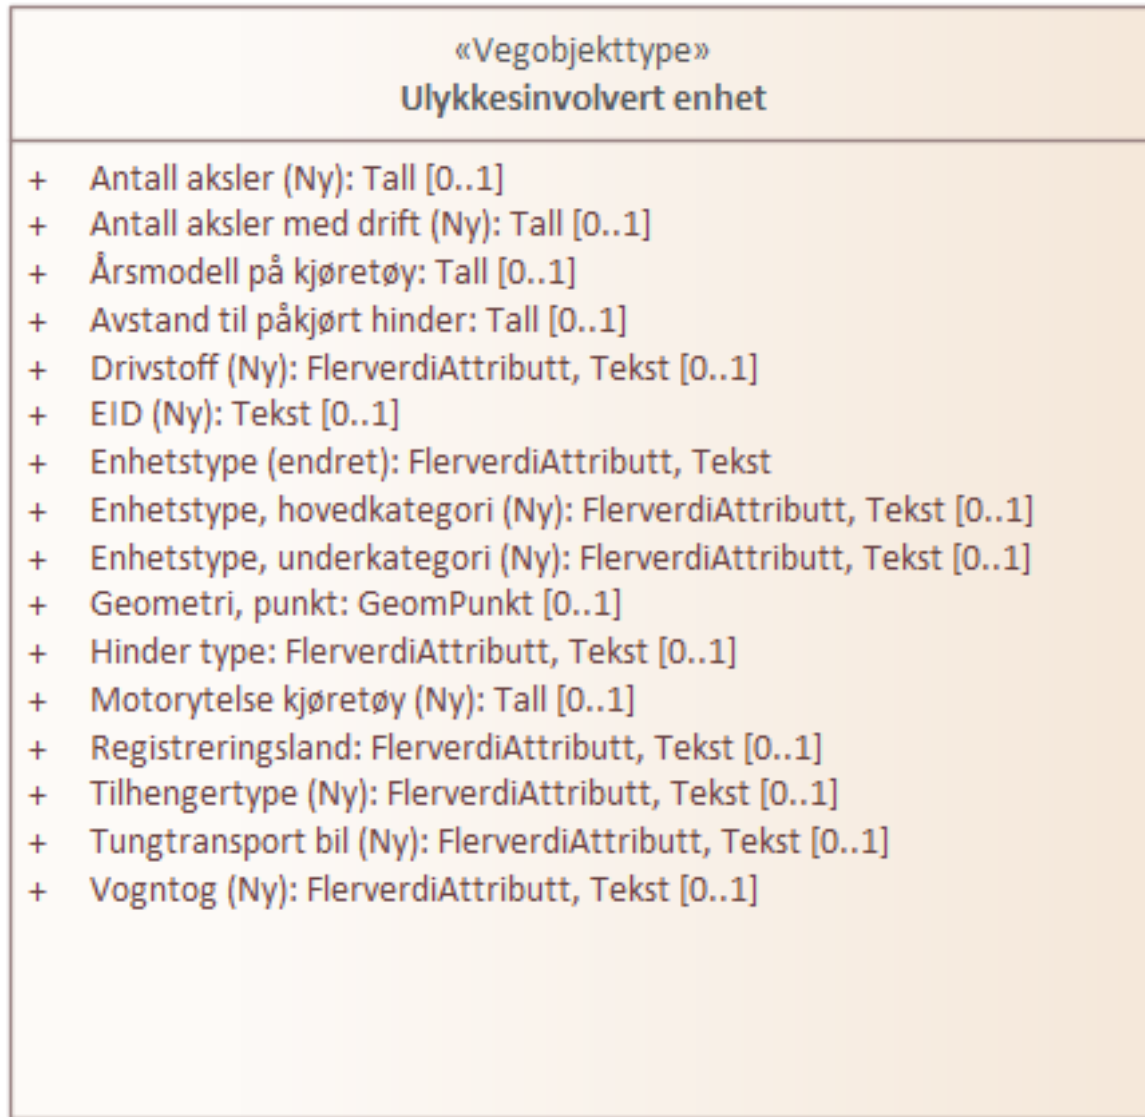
«Vegobjekttype»
Ulykkesinvolvert enhet

+ Antall aksler (Ny): Tall [0..1]
+ Antall aksler med drift (Ny): Tall [0..1]
+ Årsmodell på kjøretøy: Tall [0..1]
+ Avstand til påkjørt hinder: Tall [0..1]
+ Drivstoff (Ny): FlerverdiAttributt, Tekst [0..1]
+ EID (Ny): Tekst [0..1]
+ Enhetstype (endret): FlerverdiAttributt, Tekst
+ Enhetstype, hovedkategori (Ny): FlerverdiAttributt, Tekst [0..1]
+ Enhetstype, underkategori (Ny): FlerverdiAttributt, Tekst [0..1]
+ Geometri, punkt: GeomPunkt [0..1]
+ Hinder type: FlerverdiAttributt, Tekst [0..1]
+ Motorytelse kjøretøy (Ny): Tall [0..1]
+ Registreringsland: FlerverdiAttributt, Tekst [0..1]
+ Tilhengertype (Ny): FlerverdiAttributt, Tekst [0..1]
+ Tungtransport bil (Ny): FlerverdiAttributt, Tekst [0..1]
+ Vogntog (Ny): FlerverdiAttributt, Tekst [0..1]